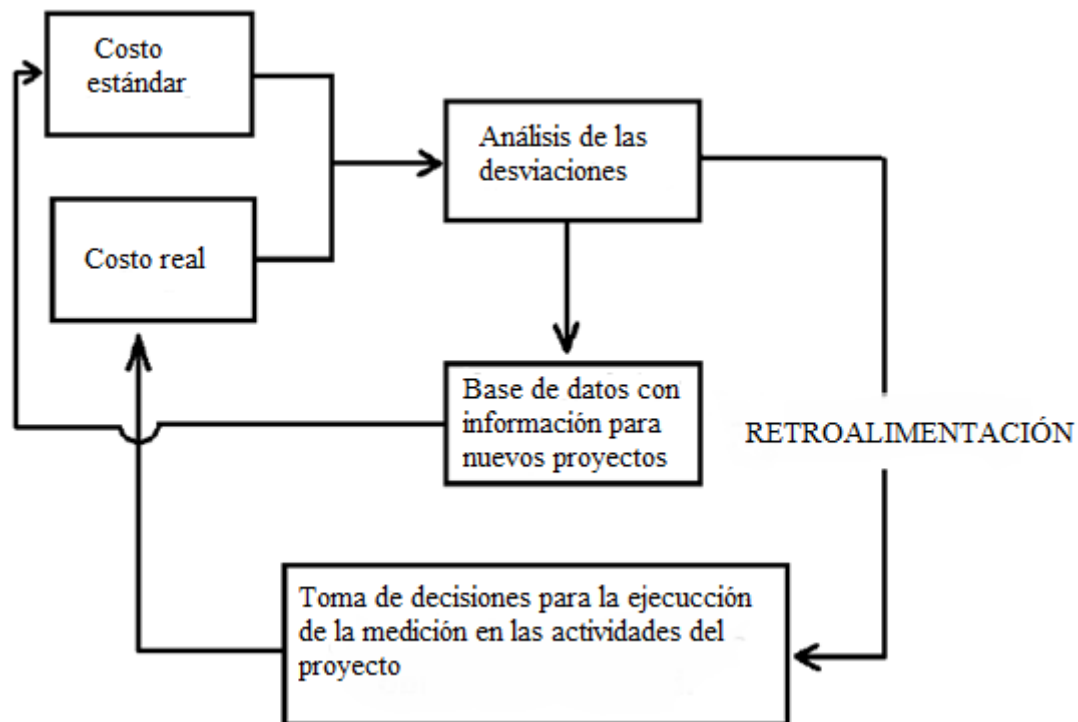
Costo estándar

Costo real

Análisis de las desviaciones

Base de datos con información para nuevos proyectos

RETROALIMENTACIÓN

Toma de decisiones para la ejecucción de la medición en las actividades del proyecto